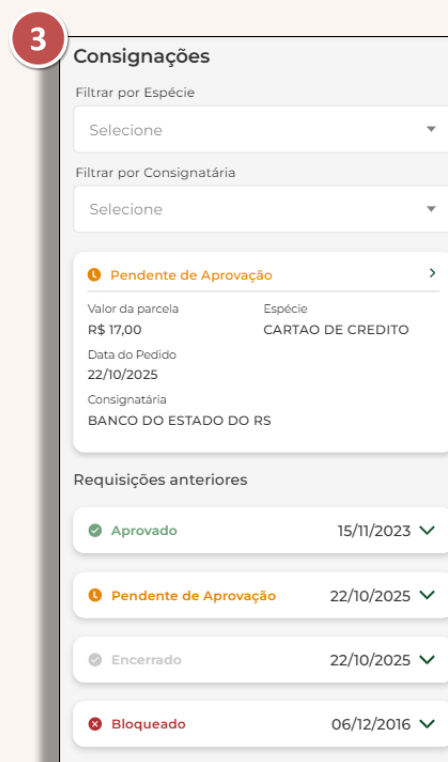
3

Consignações

Filtrar por Espécie

Selecione

Filtrar por Consignatária

Selecione

Pendente de Aprovação

Valor da parcela
R$ 17,00

Espécie
CARTAO DE CREDITO

Data do Pedido
22/10/2025

Consignatária
BANCO DO ESTADO DO RS

Requisições anteriores

Aprovado 15/11/2023

Pendente de Aprovação 22/10/2025

Encerrado 22/10/2025

Bloqueado 06/12/2016